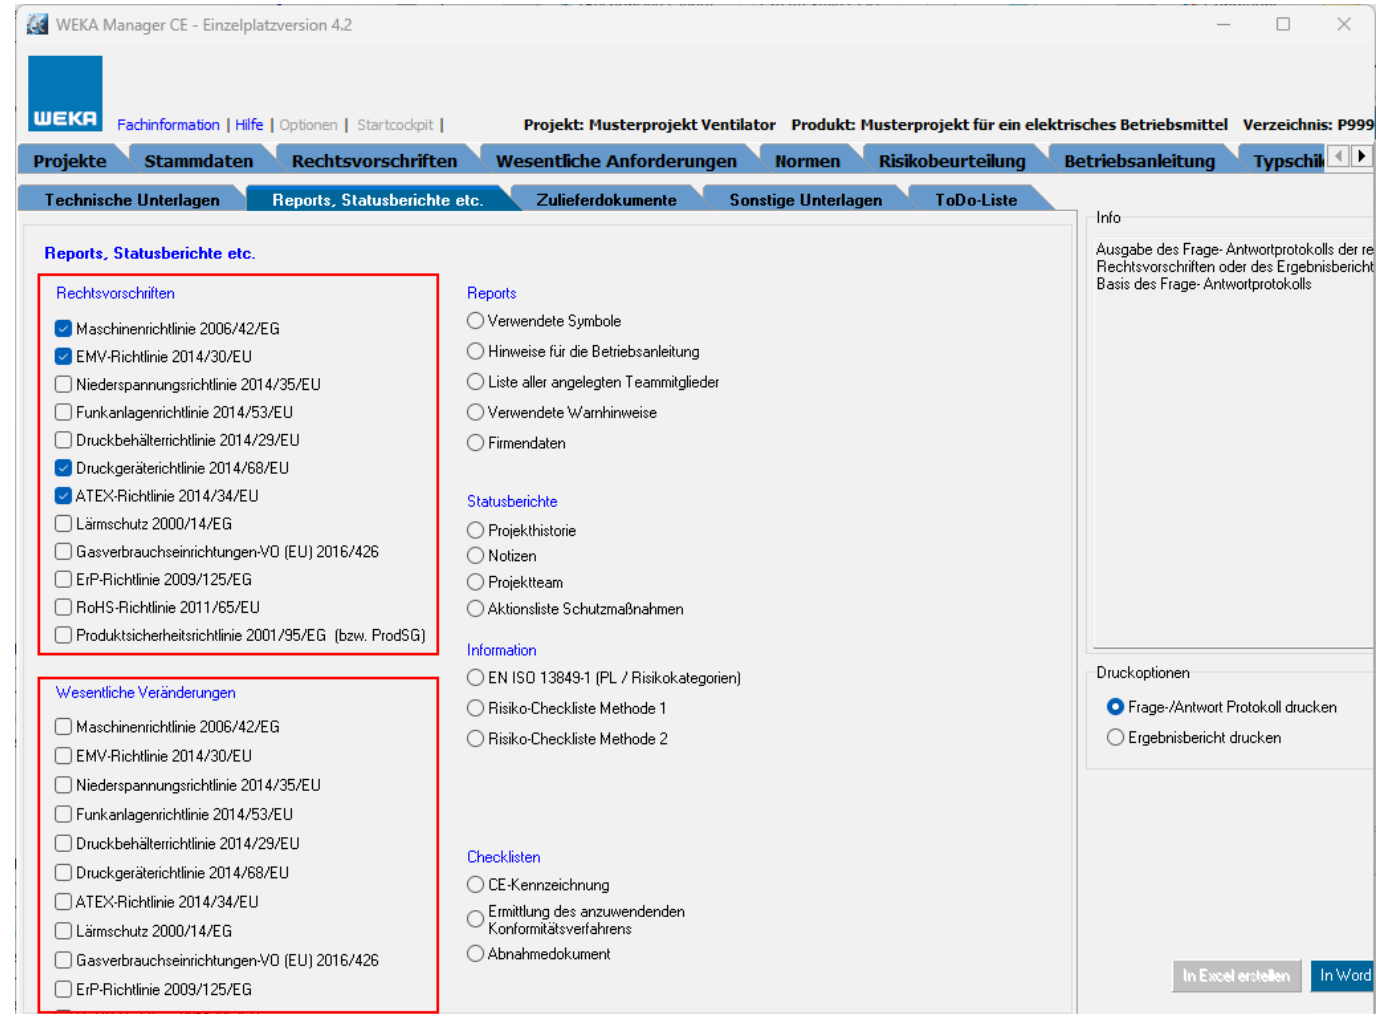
WEKA Manager CE - Einzelplatzversion 4.2

WEKA

Fachinformation | Hilfe | Optionen | Startcockpit |

Projekt: Musterprojekt Ventilator Produkt: Musterprojekt für ein elektrisches Betriebsmittel Verzeichnis: P999

Projekte | Stammdaten | Rechtsvorschriften | Wesentliche Anforderungen | Normen | Risikobeurteilung | Betriebsanleitung | Typschil

Technische Unterlagen | Reports, Statusberichte etc. | Zulieferdokumente | Sonstige Unterlagen | ToDo-Liste

Reports, Statusberichte etc.

Rechtsvorschriften

Maschinenrichtlinie 2006/42/EG
EMV-Richtlinie 2014/30/EU
Niederspannungsrichtlinie 2014/35/EU
Funkanlagenrichtlinie 2014/53/EU
Druckbehälterrichtlinie 2014/29/EU
Druckgeräterichtlinie 2014/68/EU
ATEX-Richtlinie 2014/34/EU
Lärmschutz 2000/14/EG
Gasverbrauchseinrichtungen-VO (EU) 2016/426
ErP-Richtlinie 2009/125/EG
RoHS-Richtlinie 2011/65/EU
Produktsicherheitsrichtlinie 2001/95/EG (bzw. ProdSG)

Wesentliche Veränderungen

Maschinenrichtlinie 2006/42/EG
EMV-Richtlinie 2014/30/EU
Niederspannungsrichtlinie 2014/35/EU
Funkanlagenrichtlinie 2014/53/EU
Druckbehälterrichtlinie 2014/29/EU
Druckgeräterichtlinie 2014/68/EU
ATEX-Richtlinie 2014/34/EU
Lärmschutz 2000/14/EG
Gasverbrauchseinrichtungen-VO (EU) 2016/426
ErP-Richtlinie 2009/125/EG

Reports

Verwendete Symbole
Hinweise für die Betriebsanleitung
Liste aller angelegten Teammitglieder
Verwendete Warnhinweise
Firmendaten

Statusberichte

Projekthistorie
Notizen
Projektteam
Aktionsliste Schutzmaßnahmen

Information

EN ISO 13849-1 (PL / Risikokategorien)
Risiko-Checkliste Methode 1
Risiko-Checkliste Methode 2

Checklisten

CE-Kennzeichnung
Ermittlung des anzuwendenden Konformitätsverfahrens
Abnahmedokument

Info

Ausgabe des Frage- Antwortprotokolls der re Rechtsvorschriften oder des Ergebnisbericht Basis des Frage- Antwortprotokolls

Druckoptionen

Frage-/Antwort Protokoll drucken
Ergebnisbericht drucken

In Excel erstellen | In Word